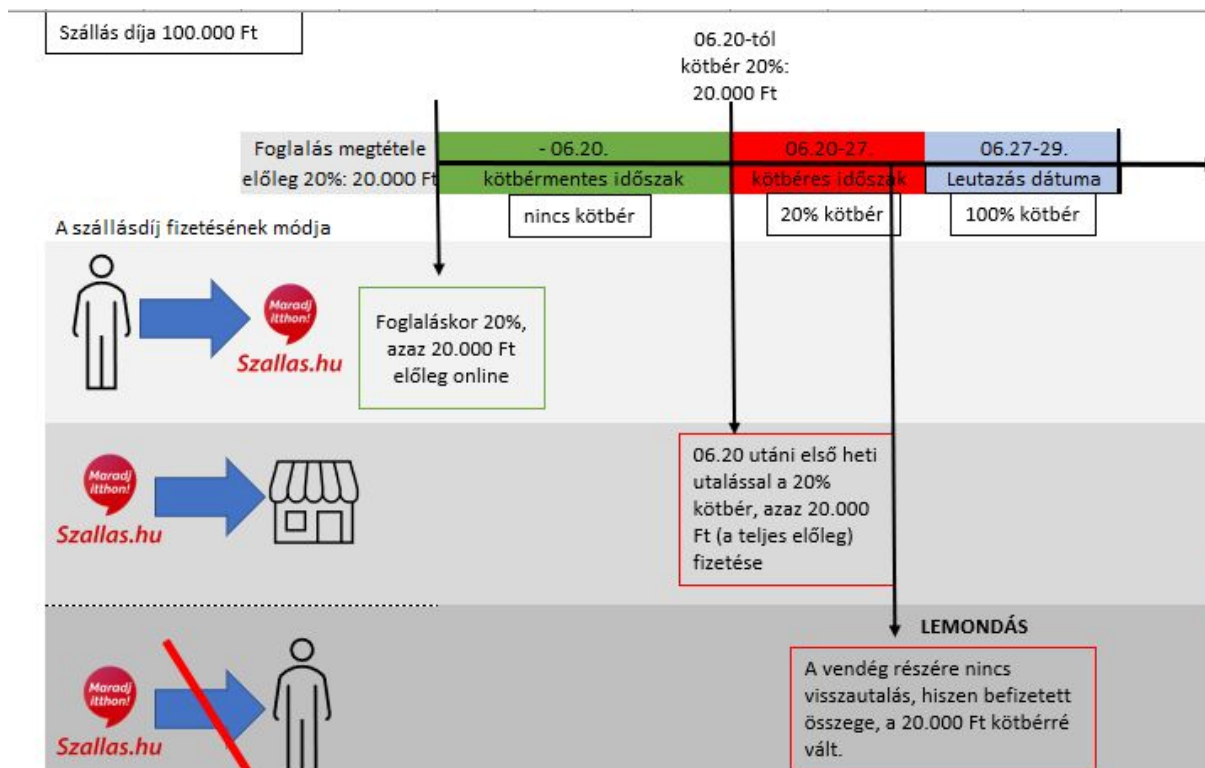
Szállás díja 100.000 Ft

06.20-tól kötbér 20%: 20.000 Ft

Foglalás megtétele előleg 20%: 20.000 Ft

| - 06.20. | 06.20-27. | 06.27-29. |
|---|---|---|
| kötbérmentes időszak | kötbéres időszak | Leutazás dátuma |
| nincs kötbér | 20% kötbér | 100% kötbér |

A szállásdíj fizetésének módja

Maradj itthon!
Szallas.hu

Foglaláskor 20%, azaz 20.000 Ft előleg online

Maradj itthon!
Szallas.hu

06.20 utáni első heti utalással a 20% kötbér, azaz 20.000 Ft (a teljes előleg) fizetése

LEMONDÁS

Maradj itthon!
Szallas.hu

A vendég részére nincs visszautalás, hiszen befizetett összege, a 20.000 Ft kötbérré vált.